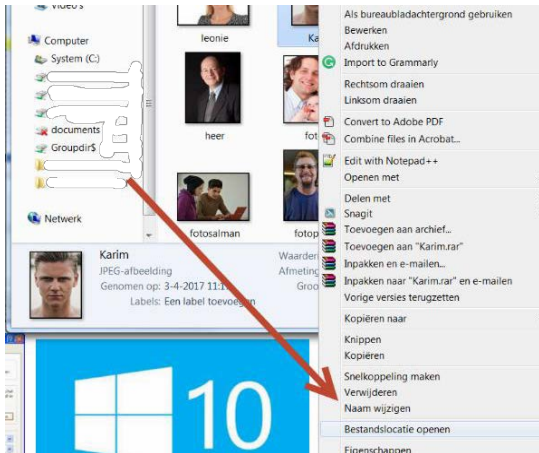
Video's

Computer
System (C:)
documents
Groupdir$

Netwerk

leonie
Ka
heer
fot
fotosalman
fotop

Karim
JPEG-afbeelding
Genomen op: 3-4-2017 11:1
Labels: Een label toevoegen
Waarde
Afmeting
Groo

10

Als bureaubladachtergrond gebruiken
Bewerken
Afdrukken
Import to Grammarly
Rechtsom draaien
Linksom draaien
Convert to Adobe PDF
Combine files in Acrobat...
Edit with Notepad++
Openen met
Delen met
Snagit
Toevoegen aan archief...
Toevoegen aan "Karim.rar"
Inpakken en e-mailen...
Inpakken naar "Karim.rar" en e-mailen
Vorige versies terugzetten
Kopiëren naar
Knippen
Kopiëren
Snelkoppeling maken
Verwijderen
Naam wijzigen
Bestandslocatie openen
Eigenschappen